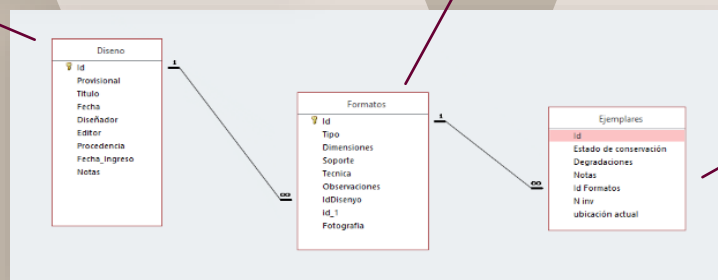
Diseno
Id
Provisional
Titulo
Fecha
Diseñador
Editor
Procedencia
Fecha_ingreso
Notas

1
∞

Formatos
Id
Tipo
Dimensiones
Soporte
Tecnica
Observaciones
IdDisenyo
id_1
Fotografia

1
∞

Ejemplares
Id
Estado de conservación
Degradaciones
Notas
Id Formatos
N inv
ubicación actual